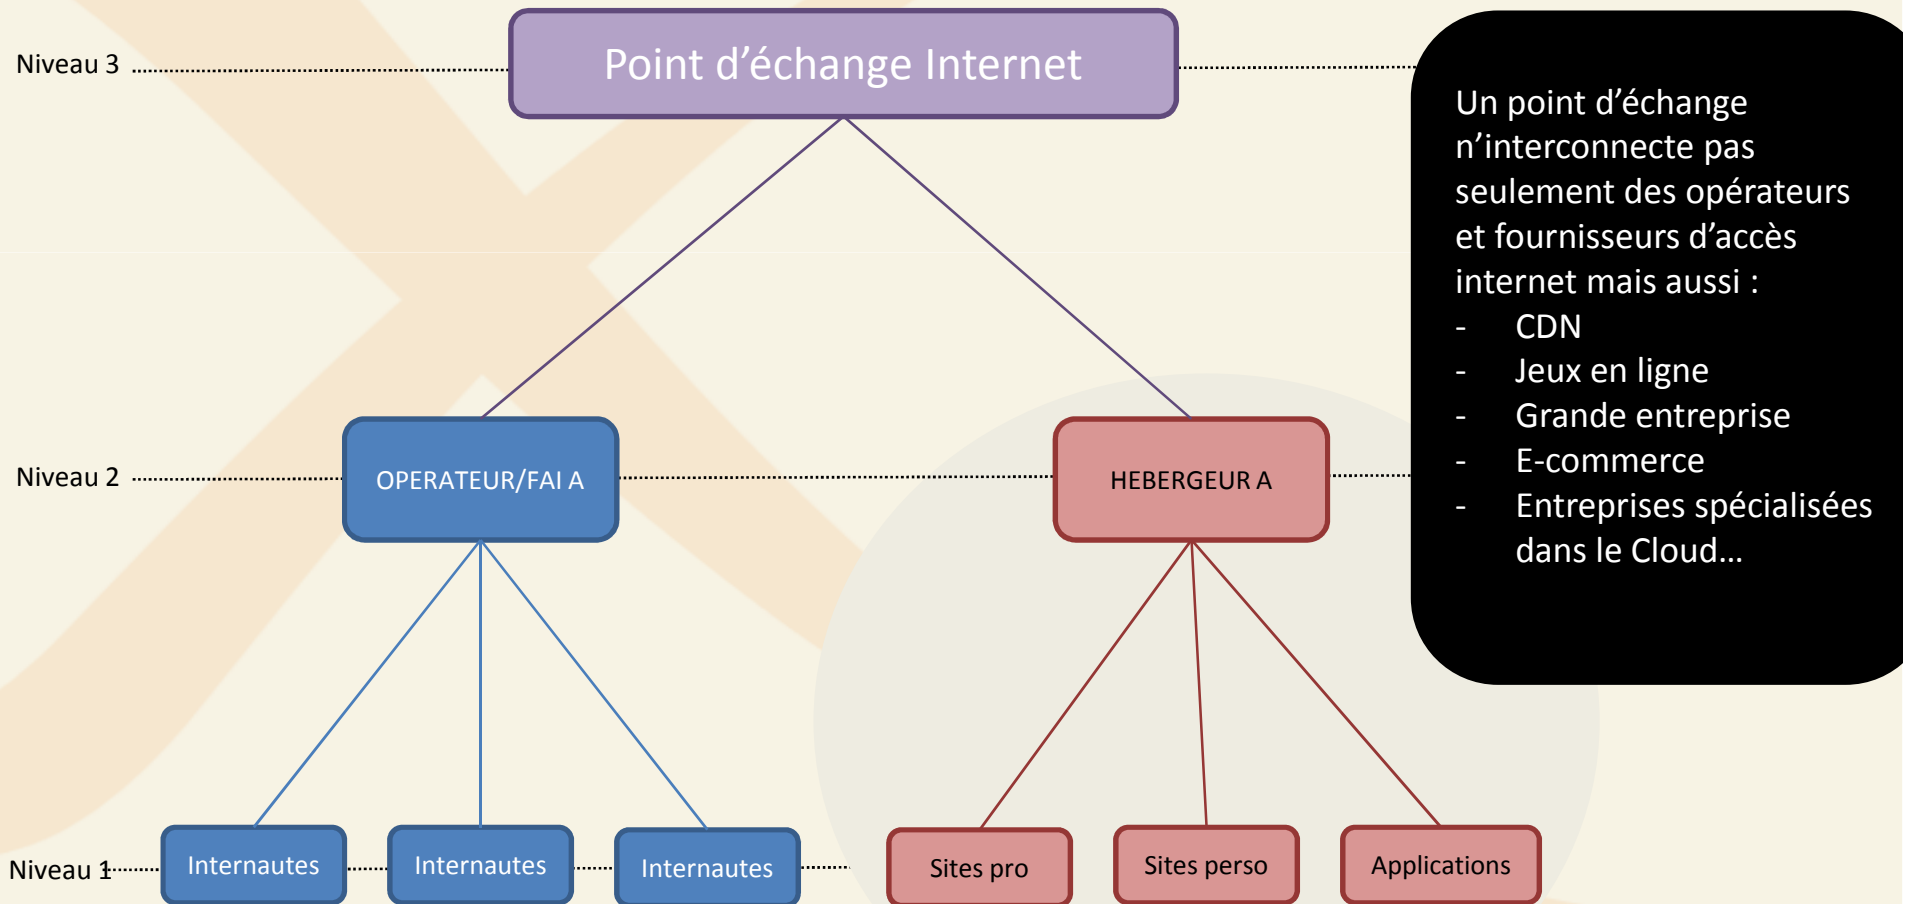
Niveau 3

Point d’échange Internet

Un point d’échange n’interconnecte pas seulement des opérateurs et fournisseurs d’accès internet mais aussi :
- CDN
- Jeux en ligne
- Grande entreprise
- E-commerce
- Entreprises spécialisées dans le Cloud…

Niveau 2

OPERATEUR/FAI A

HEBERGEUR A

Niveau 1

Internautes

Internautes

Internautes

Sites pro

Sites perso

Applications